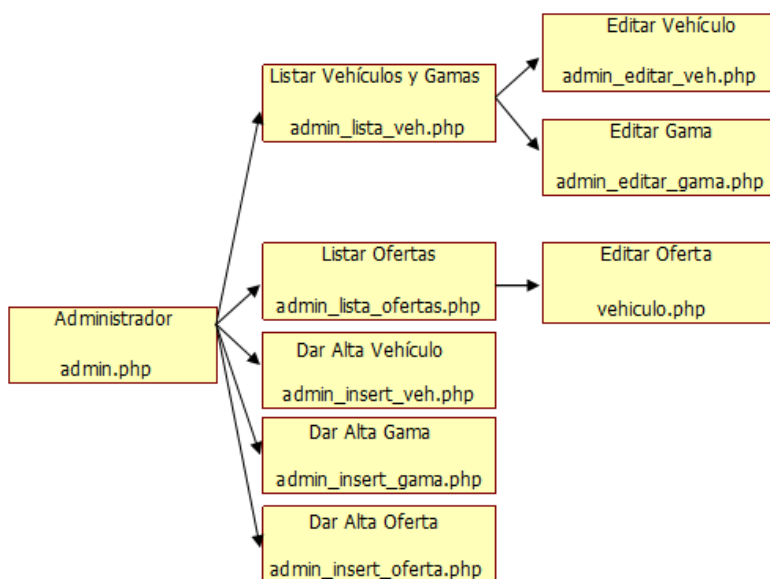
Administrador

admin.php

Listar Vehículos y Gamas

admin_lista_veh.php

Editar Vehículo

admin_editar_veh.php

Editar Gama

admin_editar_gama.php

Listar Ofertas

admin_lista_ofertas.php

Editar Oferta

vehiculo.php

Dar Alta Vehículo

admin_insert_veh.php

Dar Alta Gama

admin_insert_gama.php

Dar Alta Oferta

admin_insert_oferta.php